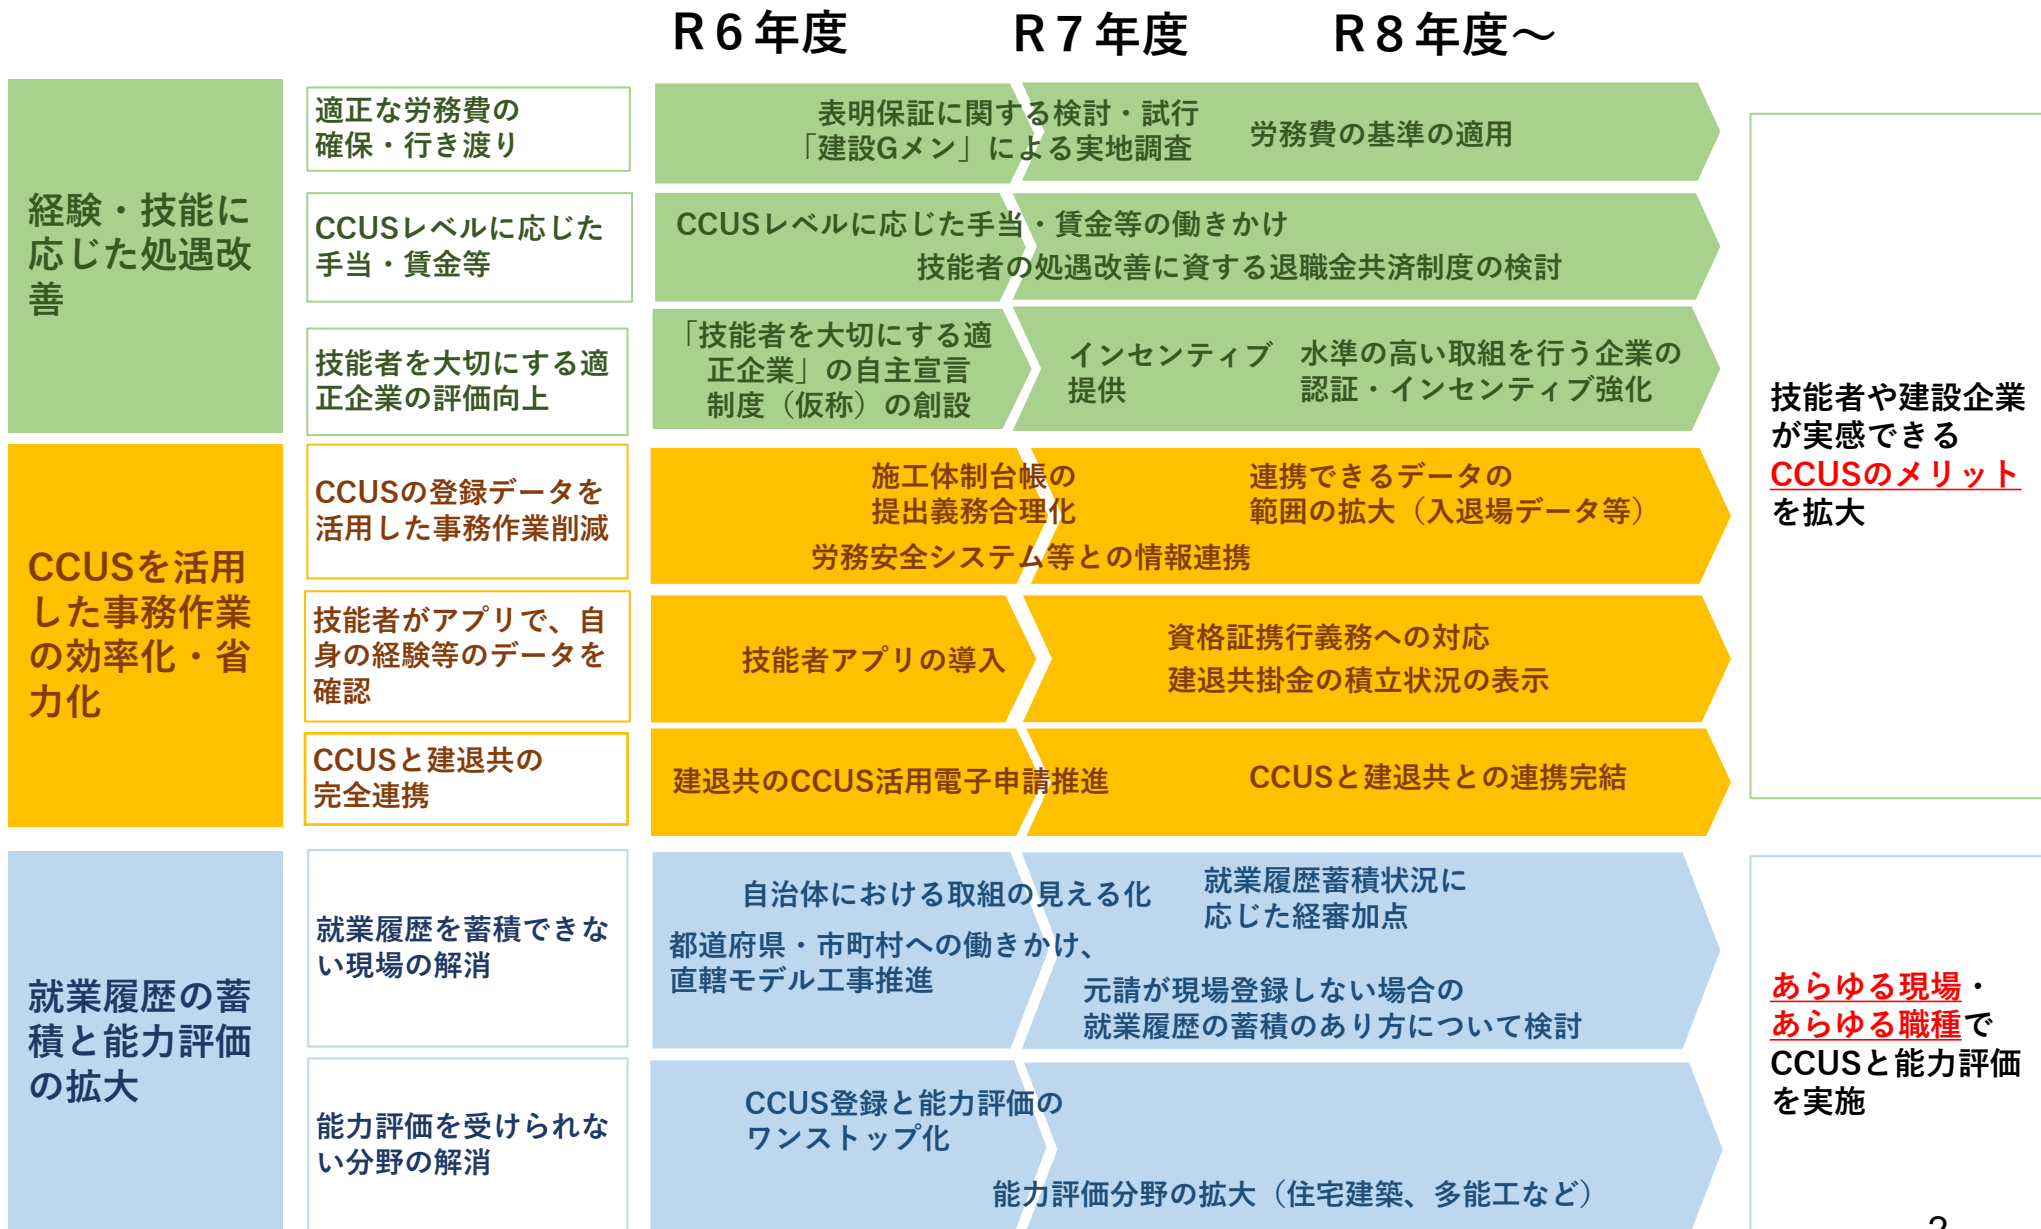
R６年度　R７年度　R８年度～

経験・技能に応じた処遇改善

適正な労務費の確保・行き渡り

表明保証に関する検討・試行
「建設Gメン」による実地調査

労務費の基準の適用

CCUSレベルに応じた手当・賃金等

CCUSレベルに応じた手当・賃金等の働きかけ
技能者の処遇改善に資する退職金共済制度の検討

技能者を大切にする適正企業の評価向上

「技能者を大切にする適正企業」の自主宣言制度（仮称）の創設

インセンティブ提供

水準の高い取組を行う企業の認証・インセンティブ強化

CCUSを活用した事務作業の効率化・省力化

CCUSの登録データを活用した事務作業削減

施工体制台帳の提出義務合理化

連携できるデータの範囲の拡大（入退場データ等）

労務安全システム等との情報連携

技能者がアプリで、自身の経験等のデータを確認

技能者アプリの導入

資格証携行義務への対応
建退共掛金の積立状況の表示

CCUSと建退共の完全連携

建退共のCCUS活用電子申請推進

CCUSと建退共との連携完結

技能者や建設企業が実感できるCCUSのメリットを拡大

就業履歴の蓄積と能力評価の拡大

就業履歴を蓄積できない現場の解消

自治体における取組の見える化

就業履歴蓄積状況に応じた経審加点

都道府県・市町村への働きかけ、直轄モデル工事推進

元請が現場登録しない場合の就業履歴の蓄積のあり方について検討

能力評価を受けられない分野の解消

CCUS登録と能力評価のワンストップ化

能力評価分野の拡大（住宅建築、多能工など）

あらゆる現場・あらゆる職種でCCUSと能力評価を実施

2